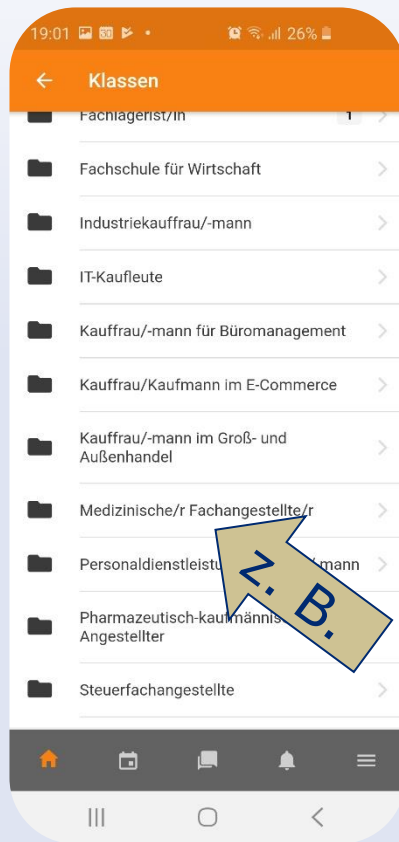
19:01 26%

Klassen

Fachlagerist/in 1

Fachschule für Wirtschaft

Industriekauffrau/-mann

IT-Kaufleute

Kauffrau/-mann für Büromanagement

Kauffrau/Kaufmann im E-Commerce

Kauffrau/-mann im Groß- und Außenhandel

Medizinische/r Fachangestellte/r

Personaldienstleist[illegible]/mann

Pharmazeutisch-kaufmännis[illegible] Angestellter

Steuerfachangestellte

z. B.